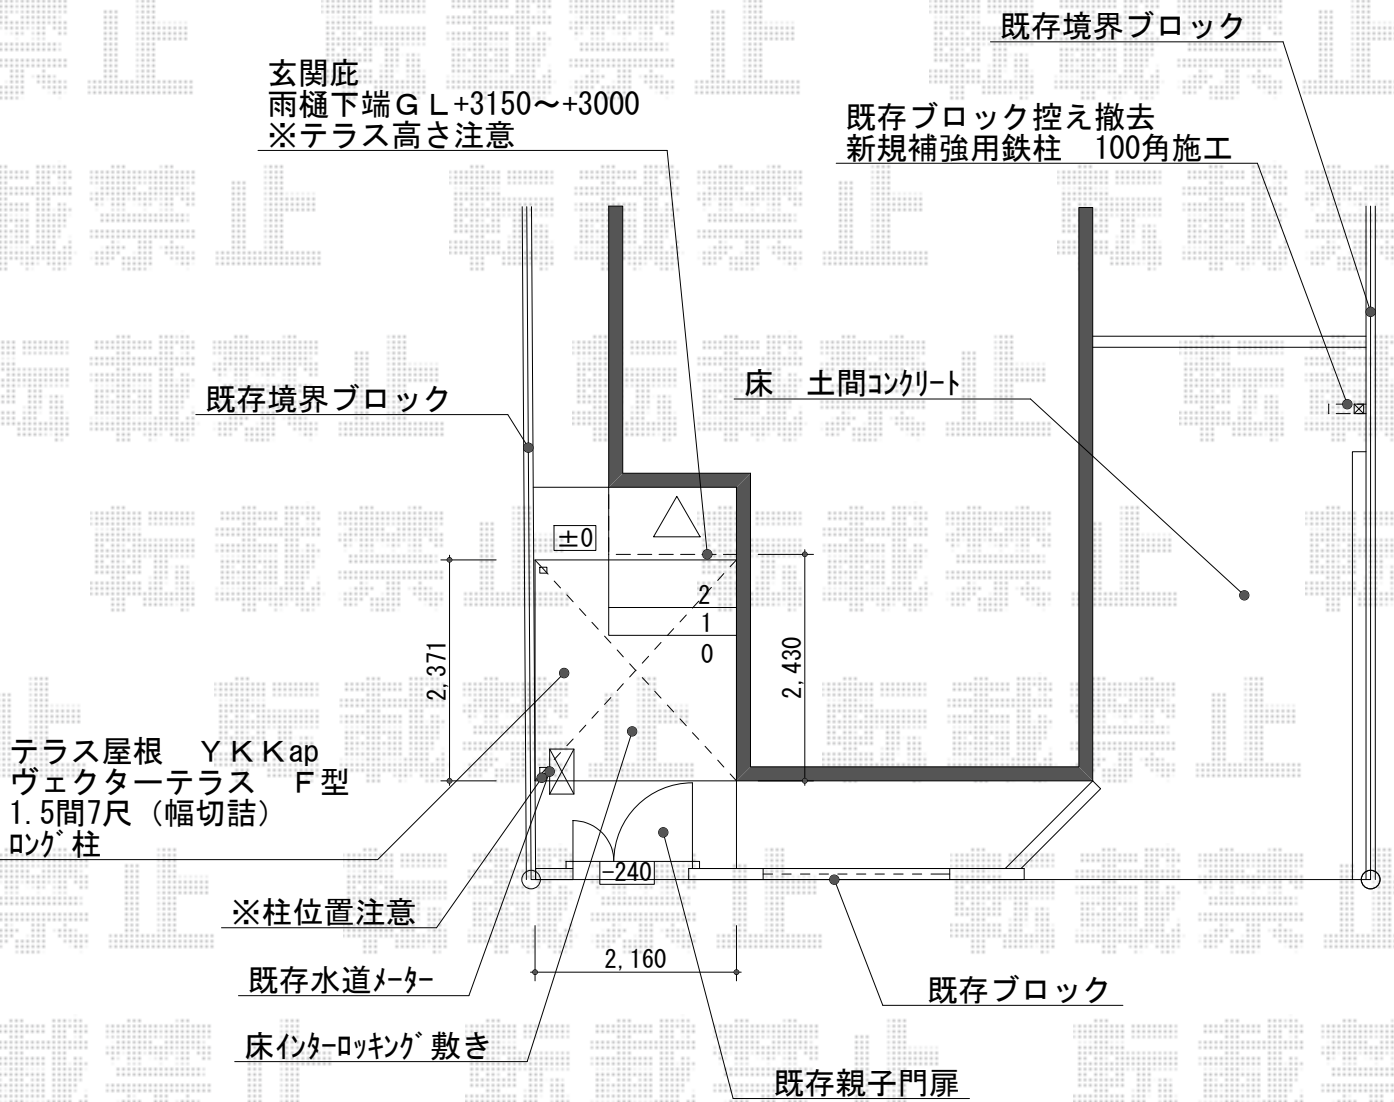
既存境界ブロック

玄関庇
雨樋下端ＧＬ+3150～+3000
※テラス高さ注意

既存ブロック控え撤去
新規補強用鉄柱　100角施工

既存境界ブロック

床　土間ｺﾝｸﾘｰﾄ

±0

2
1
0

2,371

2,430

テラス屋根　ＹＫＫap
ヴェクターテラス　Ｆ型
1.5間7尺（幅切詰）
ﾛﾝｸﾞ柱

-240

※柱位置注意

2,160

既存水道ﾒｰﾀｰ

既存ブロック

床ｲﾝﾀｰﾛｯｷﾝｸﾞ敷き

既存親子門扉

転載禁止